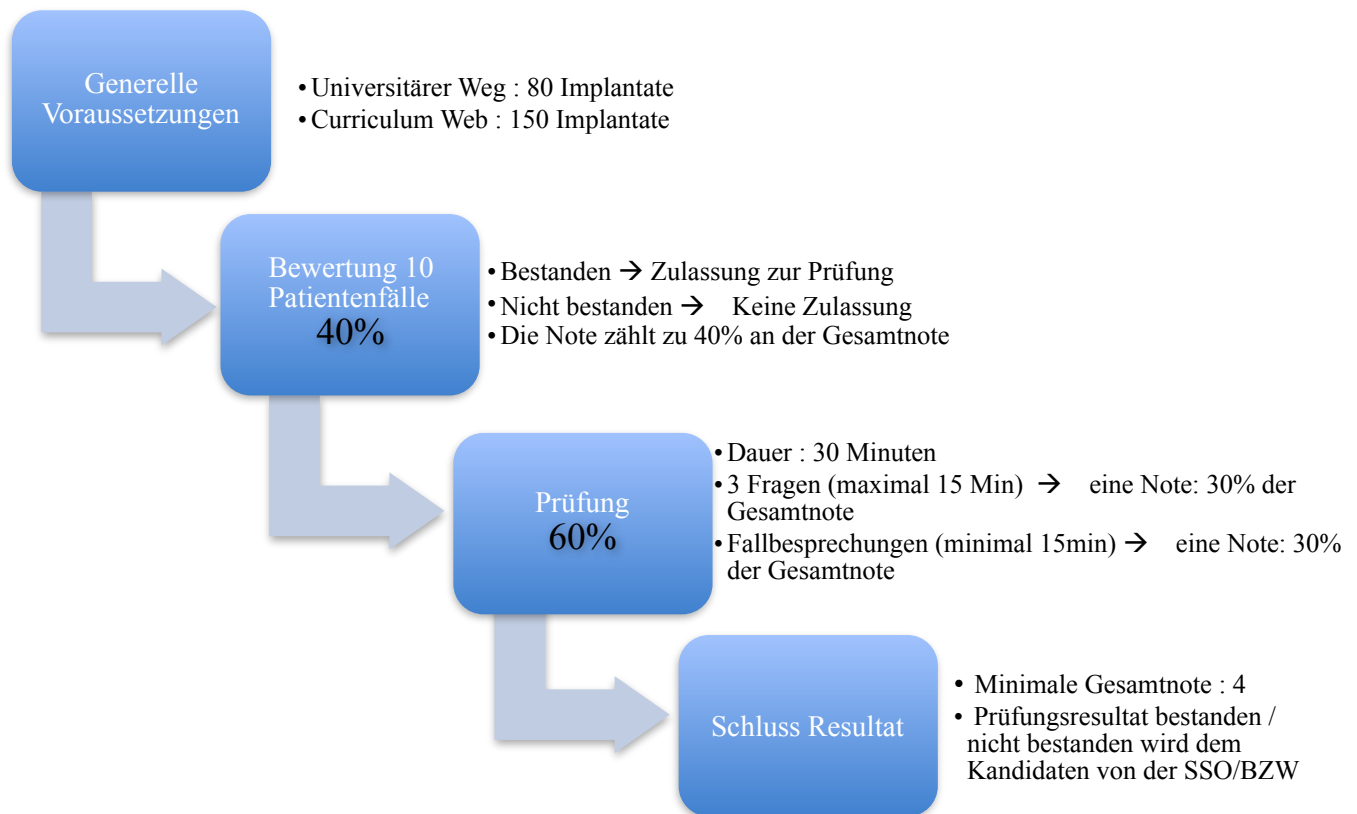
Generelle Voraussetzungen

• Universitärer Weg : 80 Implantate
• Curriculum Web : 150 Implantate

Bewertung 10 Patientenfälle
40%

• Bestanden → Zulassung zur Prüfung
• Nicht bestanden → Keine Zulassung
• Die Note zählt zu 40% an der Gesamtnote

Prüfung
60%

• Dauer : 30 Minuten
• 3 Fragen (maximal 15 Min) → eine Note: 30% der Gesamtnote
• Fallbesprechungen (minimal 15min) → eine Note: 30% der Gesamtnote

Schluss Resultat

• Minimale Gesamtnote : 4
• Prüfungsresultat bestanden / nicht bestanden wird dem Kandidaten von der SSO/BZW